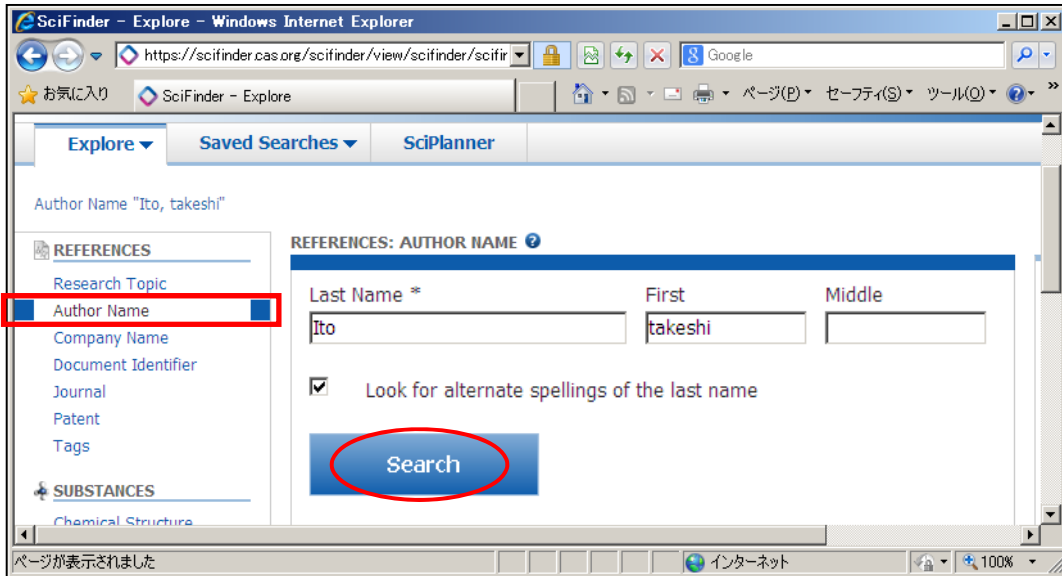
SciFinder - Explore - Windows Internet Explorer

https://scifinder.cas.org/scifinder/view/scifinder/scifir

Google

お気に入り

SciFinder - Explore

ページ(P) セーフティ(S) ツール(O)

Explore

Saved Searches

SciPlanner

Author Name "Ito, takeshi"

REFERENCES

Research Topic

Author Name

Company Name

Document Identifier

Journal

Patent

Tags

SUBSTANCES

Chemical Structure

REFERENCES: AUTHOR NAME

Last Name *

Ito

First

takeshi

Middle

Look for alternate spellings of the last name

Search

ページが表示されました

インターネット

100%